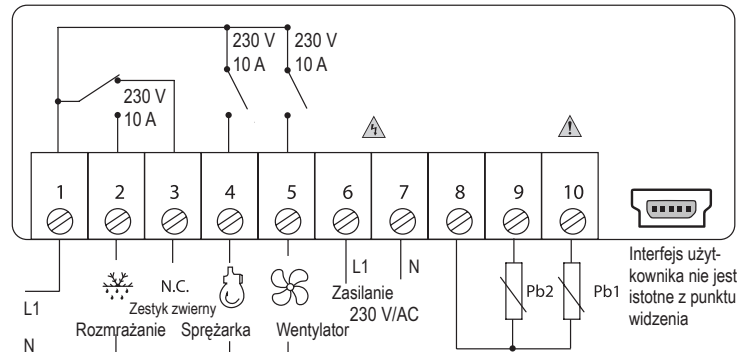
230 V
10 A
230 V
10 A
230 V
10 A

1 2 3 4 5 6 7 8 9 10

L1
N
N.C.
Zestyk zwierny
Rozmrażanie
Sprężarka
Wentylator
L1
N
Zasilanie
230 V/AC
Pb2
Pb1

Interfejs użytkownika nie jest istotne z punktu widzenia